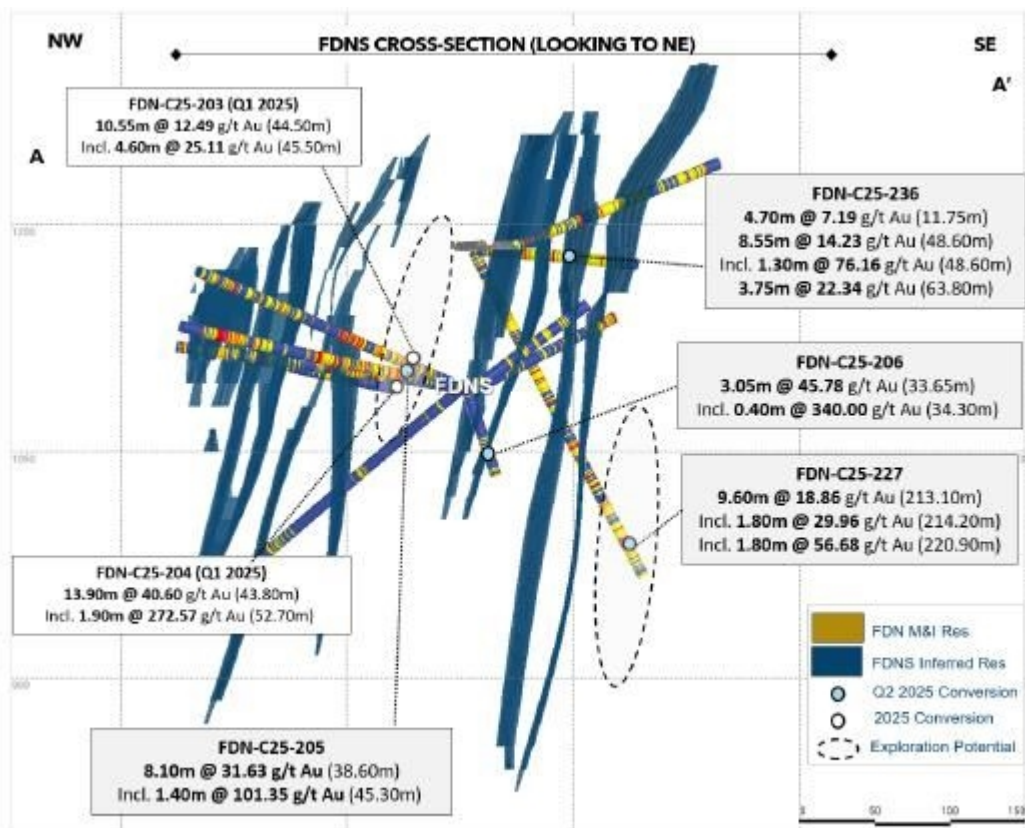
NW

FDNS CROSS-SECTION (LOOKING TO NE)

SE

A'

A

FDN-C25-203 (Q1 2025)
10.55m @ 12.49 g/t Au (44.50m)
Incl. 4.60m @ 25.11 g/t Au (45.50m)

FDN-C25-236
4.70m @ 7.19 g/t Au (11.75m)
8.55m @ 14.23 g/t Au (48.60m)
Incl. 1.30m @ 76.16 g/t Au (48.60m)
3.75m @ 22.34 g/t Au (63.80m)

FDN-C25-206
3.05m @ 45.78 g/t Au (33.65m)
Incl. 0.40m @ 340.00 g/t Au (34.30m)

FDNS

FDN-C25-227
9.60m @ 18.86 g/t Au (213.10m)
Incl. 1.80m @ 29.96 g/t Au (214.20m)
Incl. 1.80m @ 56.68 g/t Au (220.90m)

FDN-C25-204 (Q1 2025)
13.90m @ 40.60 g/t Au (43.80m)
Incl. 1.90m @ 272.57 g/t Au (52.70m)

FDN M&I Res
FDNS Inferred Res
Q2 2025 Conversion
2025 Conversion
Exploration Potential

FDN-C25-205
8.10m @ 31.63 g/t Au (38.60m)
Incl. 1.40m @ 101.35 g/t Au (45.30m)

0 50 100 150